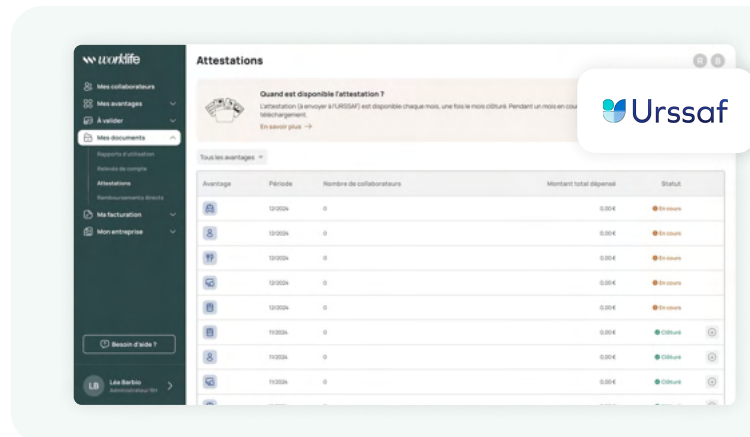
worklife

Mes collaborateurs
Mes avantages
À valider
Mes documents
Rapports d'utilisation
Relevés de compte
Attestations
Remboursements directs
Ma facturation
Mon entreprise

Besoin d'aide ?

LB Léa Barbio
Administrateur RH

Attestations

Quand est disponible l'attestation ?
L'attestation (à envoyer à l'URSSAF) est disponible chaque mois, une fois le mois clôturé. Pendant un mois en cours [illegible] téléchargement.
En savoir plus →

Urssaf

Tous les avantages

| Avantage | Période | Nombre de collaborateurs | Montant total dépensé | Statut | |
|---|---|---|---|---|---|
| | 12/2024 | 0 | 0,00 € | En cours | |
| | 12/2024 | 0 | 0,00 € | En cours | |
| | 12/2024 | 0 | 0,00 € | En cours | |
| | 12/2024 | 0 | 0,00 € | En cours | |
| | 12/2024 | 0 | 0,00 € | En cours | |
| | 11/2024 | 0 | 0,00 € | Clôturé | |
| | 11/2024 | 0 | 0,00 € | Clôturé | |
| | 11/2024 | 0 | 0,00 € | Clôturé | |